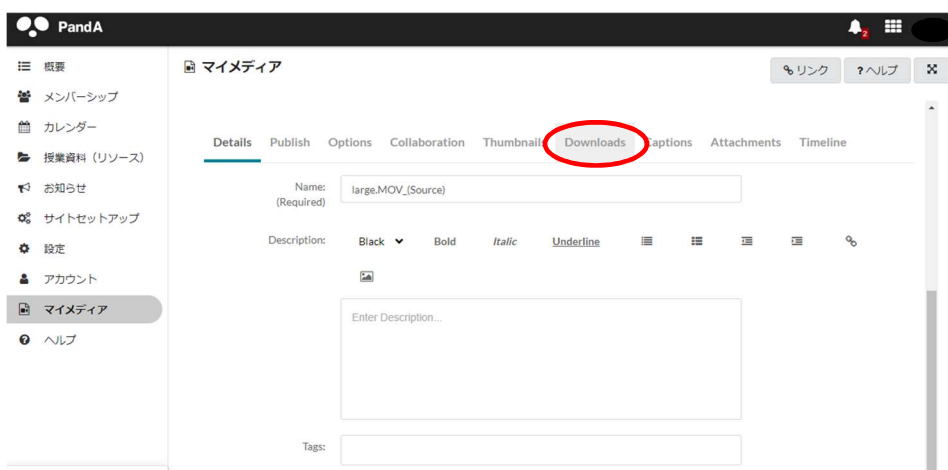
PandA

2

概要
メンバーシップ
カレンダー
授業資料（リソース）
お知らせ
サイトセットアップ
設定
アカウント
マイメディア
ヘルプ

マイメディア

リンク
? ヘルプ

Details Publish Options Collaboration Thumbnails Downloads Captions Attachments Timeline

Name: (Required)
large.MOV_(Source)

Description:
Black Bold Italic Underline

Enter Description...

Tags: